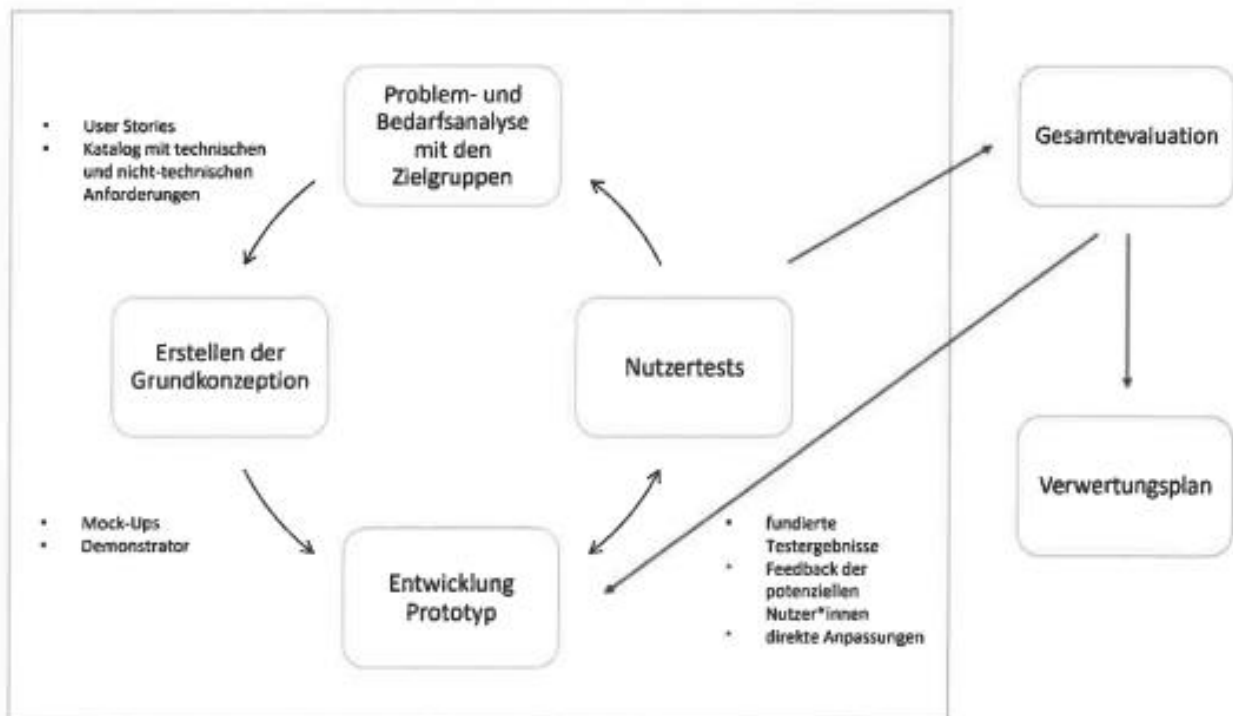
- User Stories
- Katalog mit technischen und nicht-technischen Anforderungen

Problem- und Bedarfsanalyse mit den Zielgruppen

Gesamtevaluation

Erstellen der Grundkonzeption

Nutzertests

Verwertungsplan

- Mock-Ups
- Demonstrator

Entwicklung Prototyp

- fundierte Testergebnisse
- Feedback der potenziellen Nutzer*innen
- direkte Anpassungen